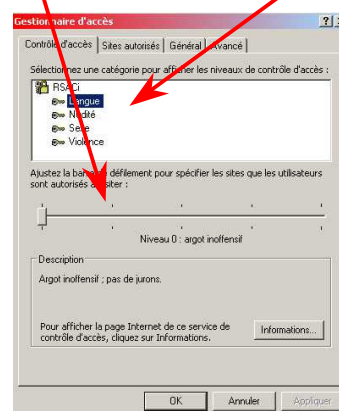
Gestionnaire d'accès

?

Contrôle d'accès | Sites autorisés | Général | Avancé

Sélectionnez une catégorie pour afficher les niveaux de contrôle d'accès :

RSACi
Langue
Nudité
Sexe
Violence

Ajustez la barre de défilement pour spécifier les sites que les utilisateurs sont autorisés à visiter :

Niveau 0 : argot inoffensif

Description

Argot inoffensif ; pas de jurons.

Pour afficher la page Internet de ce service de contrôle d'accès, cliquez sur Informations.

Informations...

OK

Annuler

Appliquer